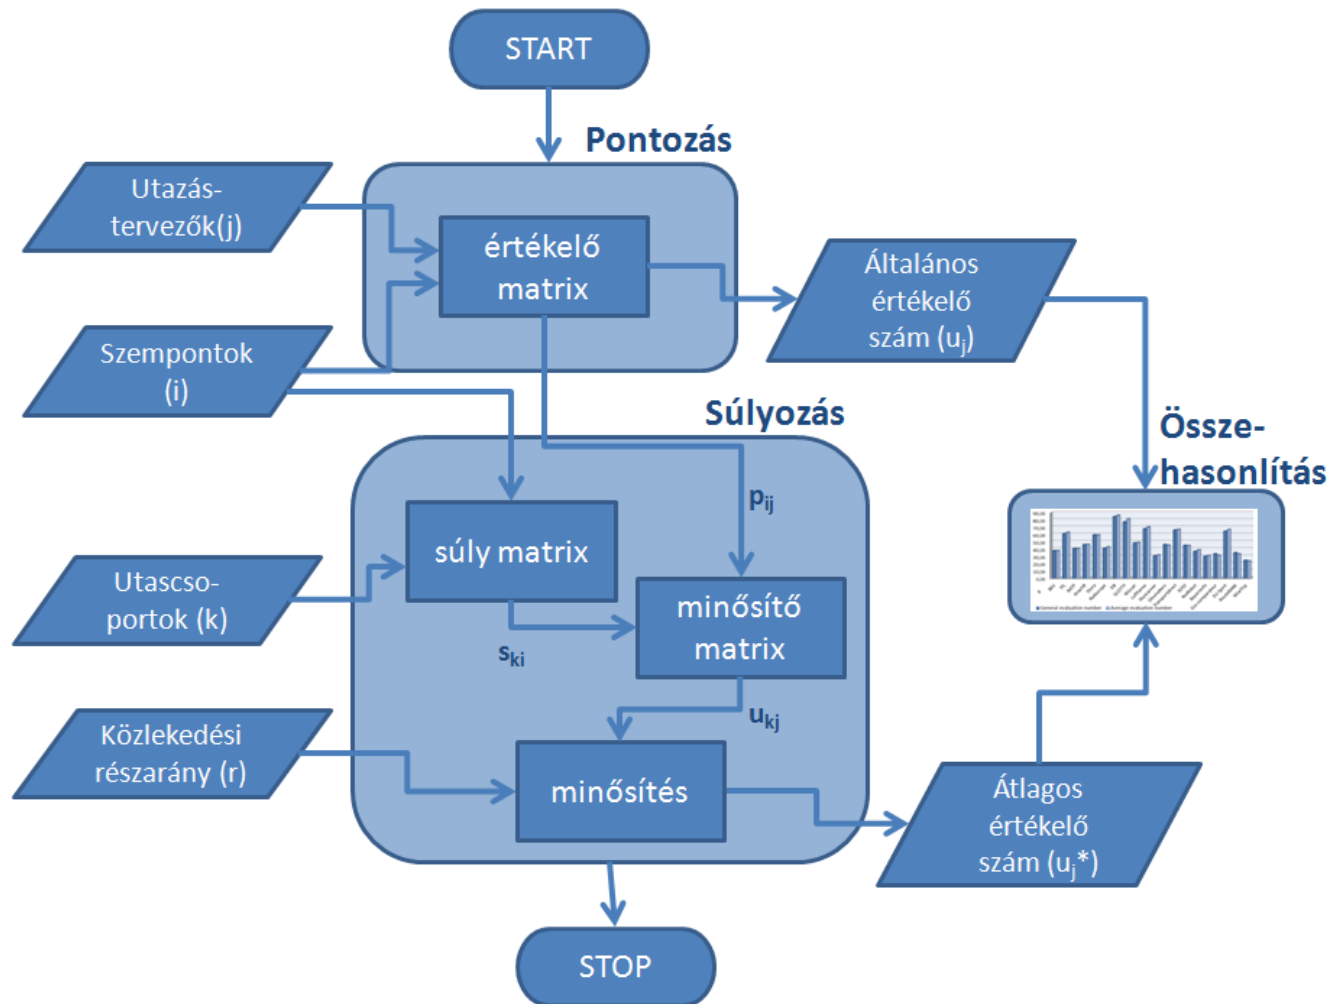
START

Pontozás

Utazás-tervezők(j)

értékelő matrix

Általános értékelő szám ($u_j$)

Szempontok (i)

Súlyozás

Össze-hasonlítás

$p_{ij}$

súly matrix

Utascso-portok (k)

minősítő matrix

$s_{ki}$

$u_{kj}$

Közlekedési részarány (r)

minősítés

Átlagos értékelő szám ($u_j$*)

STOP